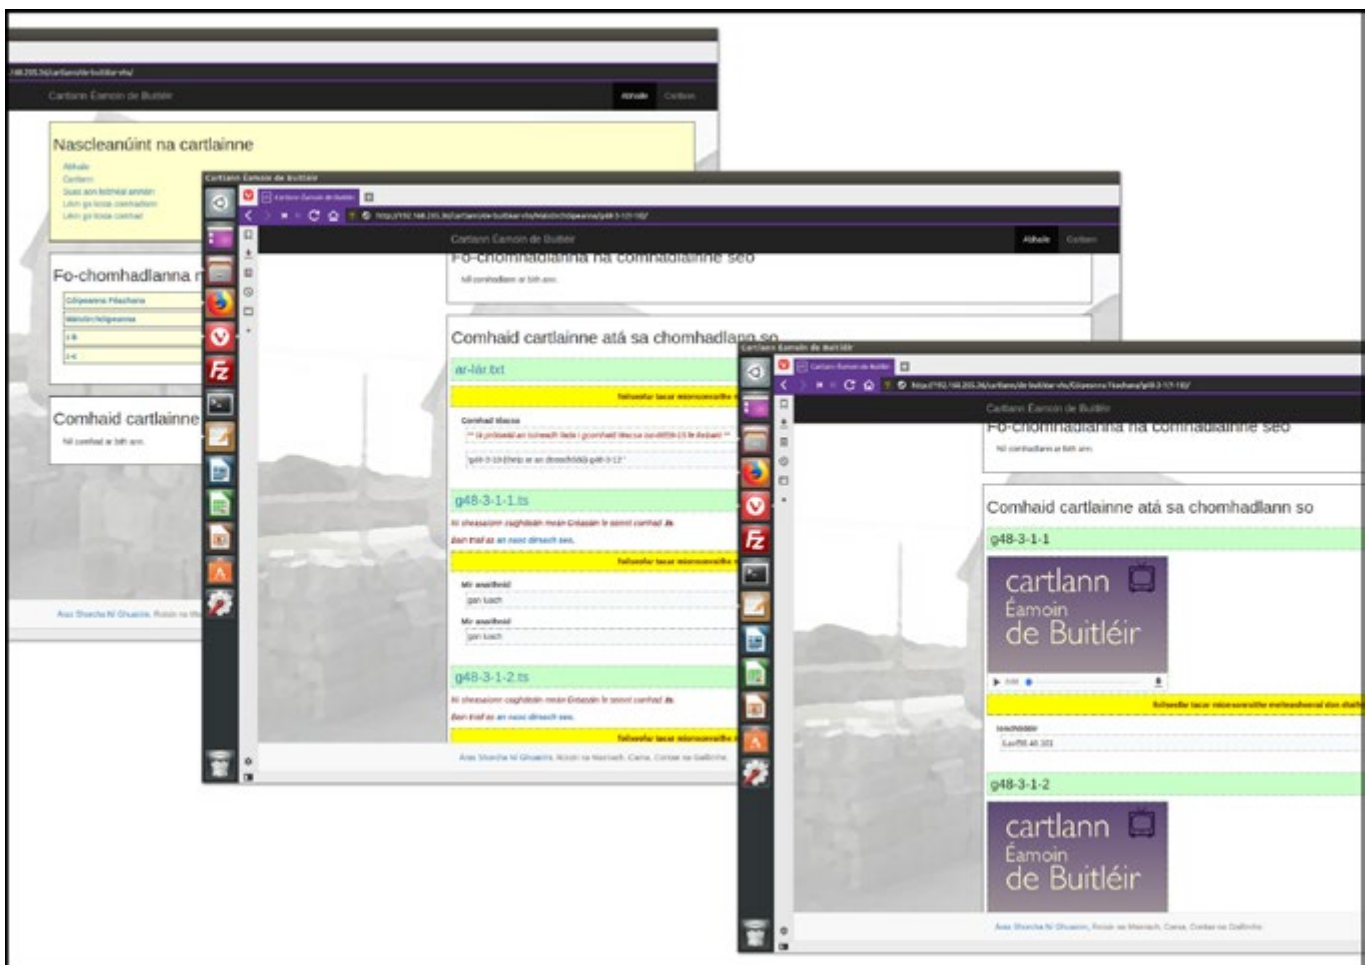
Cartlann Éamoin de Buitléir

Athbhaile Cartlann

Nascleanúint na cartlainne

Athbhaile
Cartlann
Suas aon leibhéal amháin
Liosta cartlainne
Liosta comhaid

Fo-chomhadlanna

Cóipeanna Fleachana
Máistirchóipeanna
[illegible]
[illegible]

Comhaid cartlainne

Níl comhad ar bith ann.

Cartlann Éamoin de Buitléir

Cartlann Éamoin de Buitléir

Athbhaile Cartlann

Fo-chomhadlanna na comhadlainne seo

Níl comhadlann ar bith ann.

Comhaid cartlainne atá sa chomhadlann so

ar-lár.txt

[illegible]

Comhad téacs

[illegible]

g48-3-1-1.ts

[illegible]

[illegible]

g48-3-1-2.ts

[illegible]

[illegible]

Cartlann Éamoin de Buitléir

Cartlann Éamoin de Buitléir

Fo-chomhadlanna na comhadlainne seo

Níl comhadlann ar bith ann.

Comhaid cartlainne atá sa chomhadlann so

g48-3-1-1

cartlann
Éamoin
de Buitléir

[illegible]

g48-3-1-2

cartlann
Éamoin
de Buitléir

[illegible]